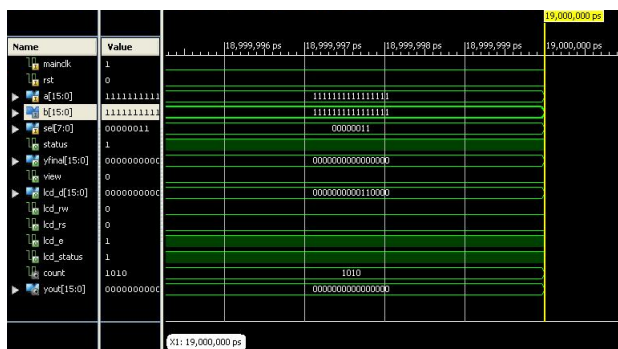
19,000,000 ps

| Name | Value |
|---|---|
| mainclk | 1 |
| rst | 0 |
| a[15:0] | 111111111 |
| b[15:0] | 111111111 |
| sel[7:0] | 00000011 |
| status | 1 |
| yfinal[15:0] | 000000000 |
| view | 0 |
| lcd_d[15:0] | 000000000 |
| lcd_rw | 0 |
| lcd_rs | 0 |
| lcd_e | 1 |
| lcd_status | 1 |
| count | 1010 |
| yout[15:0] | 000000000 |

18,999,996 ps 18,999,997 ps 18,999,998 ps 18,999,999 ps 19,000,000 ps

1111111111111111
1111111111111111
00000011
0000000000000000
0000000000110000
1010
0000000000000000

X1: 19,000,000 ps